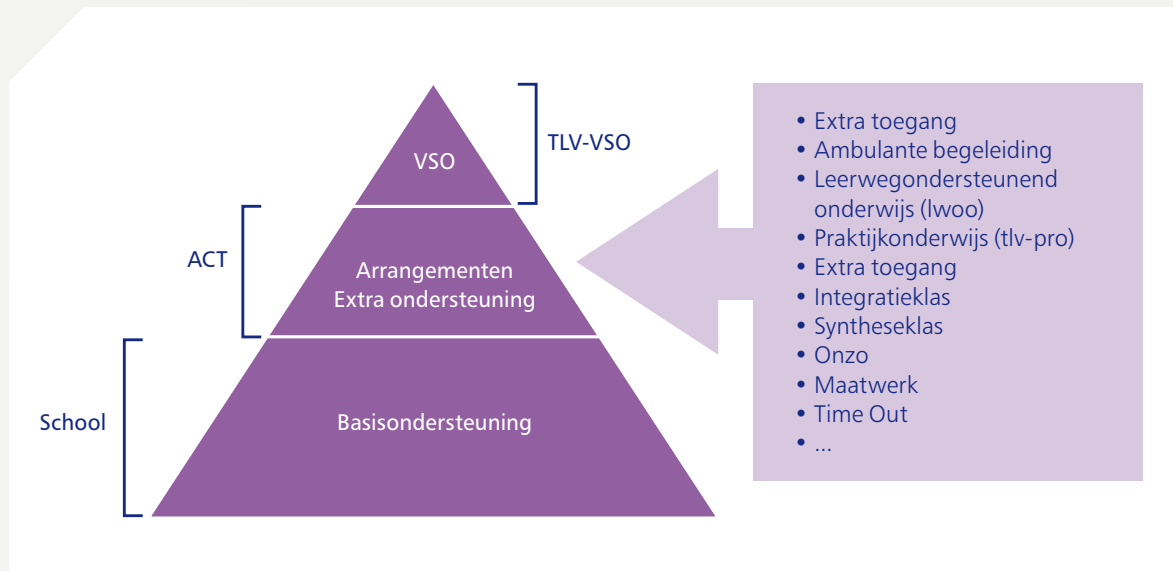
VSO

TLV-VSO

ACT

Arrangementen
Extra ondersteuning

School

Basisondersteuning

- Extra toegang
- Ambulante begeleiding
- Leerwegondersteunend onderwijs (lwoo)
- Praktijkonderwijs (tlv-pro)
- Extra toegang
- Integratieklas
- Syntheseklas
- Onzo
- Maatwerk
- Time Out
- ...